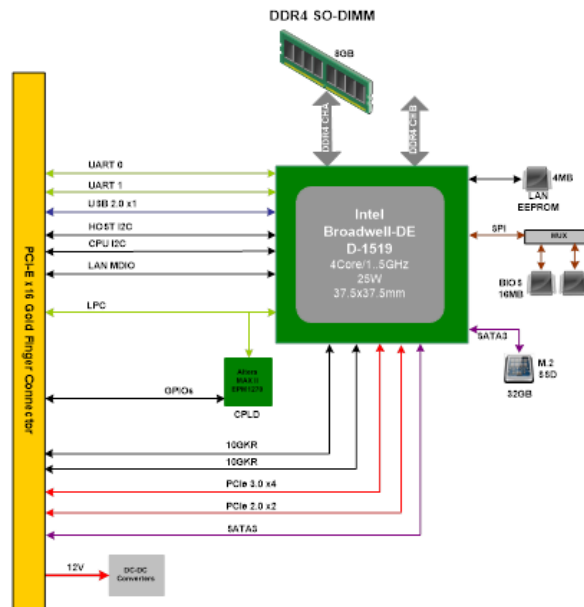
DDR4 SO-DIMM

8GB

DDR4 CHA

DDR4 CHB

PCI-E x16 Gold Finger Connector

UART 0

UART 1

USB 2.0 x1

HOST I2C

CPU I2C

LAN MDIO

LPC

Intel
Broadwell-DE
D-1519
4Core/1.5GHz
25W
37.5x37.5mm

4MB

LAN
EEPROM

SPI

MUX

BIOS
16MB

SATA3

M.2
SSD

32GB

GPIOs

Altera
MAX II
EPM1270

CPLD

10GKR

10GKR

PCIe 3.0 x4

PCIe 2.0 x2

SATAS

12V

DC-DC
Converters